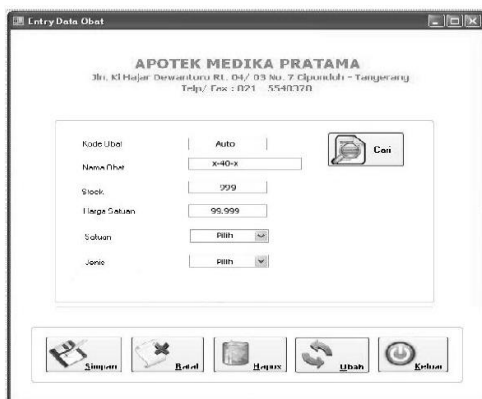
Entry Data Obat

APOTEK MEDIKA PRATAMA
Jln. Ki Hajar Dewantoro RT. 04/ 03 No. 7 Cipondoh - Tangerang
Telp/ Fax : 021 - 5540370

Kode Obat
Auto
Cari
Nama Obat
x-40-x
Stock
999
Harga Satuan
99.999
Satuan
Pilih
Jenis
Pilih

Simpan
Batal
Hapus
Ubah
Keluar